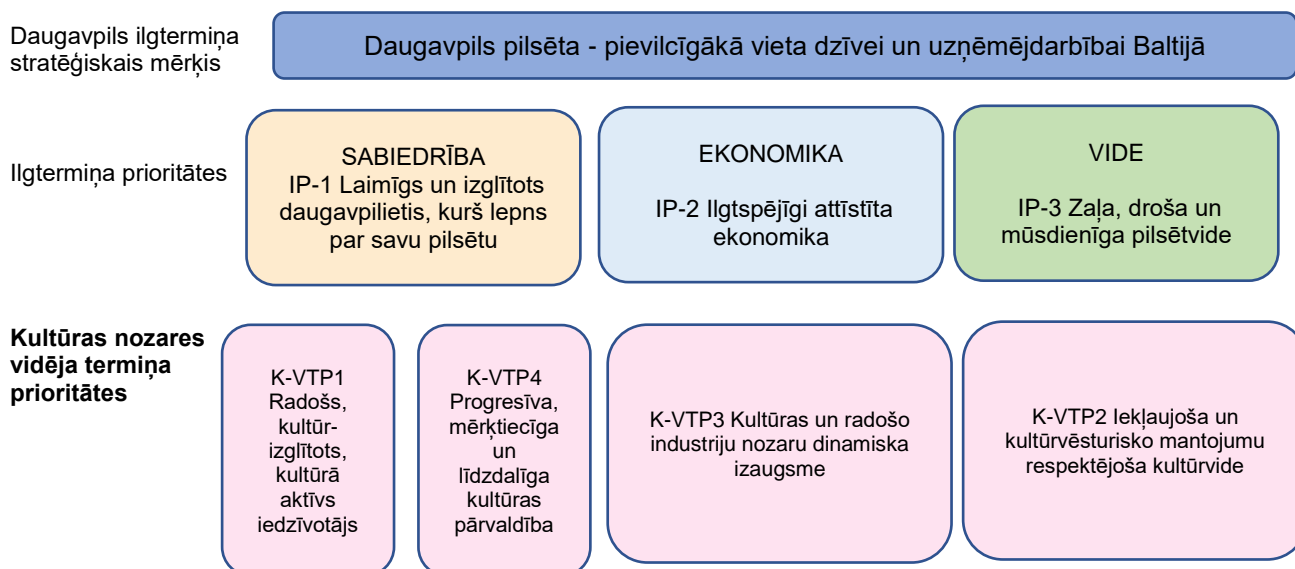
Daugavpils ilgtermiņa stratēģiskais mērķis

Daugavpils pilsēta - pievilcīgākā vieta dzīvei un uzņēmējdarbībai Baltijā

Ilgtermiņa prioritātes

SABIEDRĪBA
IP-1 Laimīgs un izglītots daugavpilietis, kurš lepns par savu pilsētu

EKONOMIKA
IP-2 Ilgtspējīgi attīstīta ekonomika

VIDE
IP-3 Zaļa, droša un mūsdienīga pilsētvide

Kultūras nozares vidēja termiņa prioritātes

K-VTP1 Radošs, kultūr-izglītots, kultūrā aktīvs iedzīvotājs

K-VTP4 Progresīva, mērķtiecīga un līdzdalīga kultūras pārvaldība

K-VTP3 Kultūras un radošo industriju nozaru dinamiska izaugsme

K-VTP2 Iekļaujoša un kultūrvēsturisko mantojumu respektējoša kultūrvide